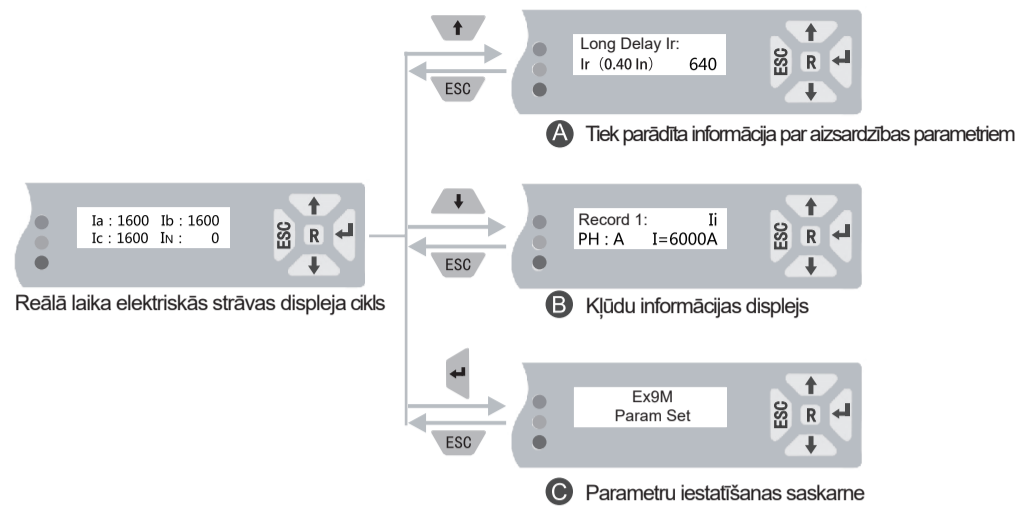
Ia : 1600 Ib : 1600
Ic : 1600 IN : 0

ESC R

Reālā laika elektriskās strāvas displeja cikls

Long Delay Ir:
Ir (0.40 In) 640

ESC R

ESC

A Tiek parādīta informācija par aizsardzības parametriem

Record 1: Ii
PH : A I=6000A

ESC R

ESC

B Kļūdu informācijas displejs

Ex9M
Param Set

ESC R

ESC

C Parametru iestatīšanas saskarne